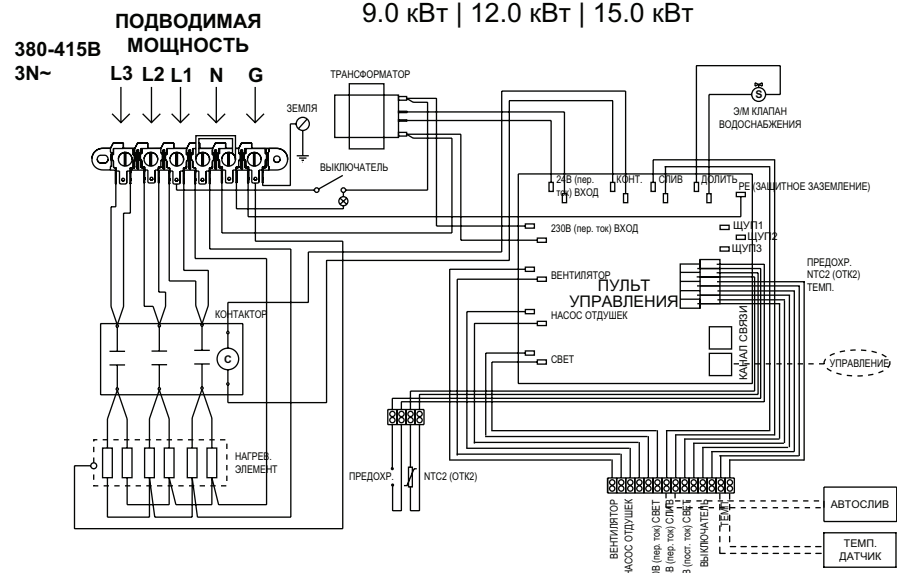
ПОДВОДИМАЯ МОЩНОСТЬ

9.0 кВт | 12.0 кВт | 15.0 кВт

380-415В 3N~

L3 L2 L1 N G

ТРАНСФОРМАТОР

ЗЕМЛЯ

ВЫКЛЮЧАТЕЛЬ

Э/М КЛАПАН ВОДОСНАБЖЕНИЯ

24В (пер. ток) ВХОД

КОНТ.

СЛИВ

ДОЛИТЬ

PE (ЗАЩИТНОЕ ЗАЗЕМЛЕНИЕ)

230В (пер. ток) ВХОД

ЩУП1

ЩУП2

ЩУП3

ПРЕДОХР.

NTC2 (ОТК2)

ТЕМП.

ВЕНТИЛЯТОР

ПУЛЬТ УПРАВЛЕНИЯ

КОНТАКТОР

C

НАСОС ОТДУШЕК

СВЕТ

КАНАЛ СВЯЗИ

УПРАВЛЕНИЕ

НАГРЕВ. ЭЛЕМЕНТ

ПРЕДОХР.

NTC2 (ОТК2)

ВЕНТИЛЯТОР

НАСОС ОТДУШЕК

В (пер. ток) СВЕТ

В (пер. ток) СЛИВ

В (пост. ток) СВЕТ

ВЫКЛЮЧАТЕЛЬ

ТЕМП.

АВТОСЛИВ

ТЕМП. ДАТЧИК